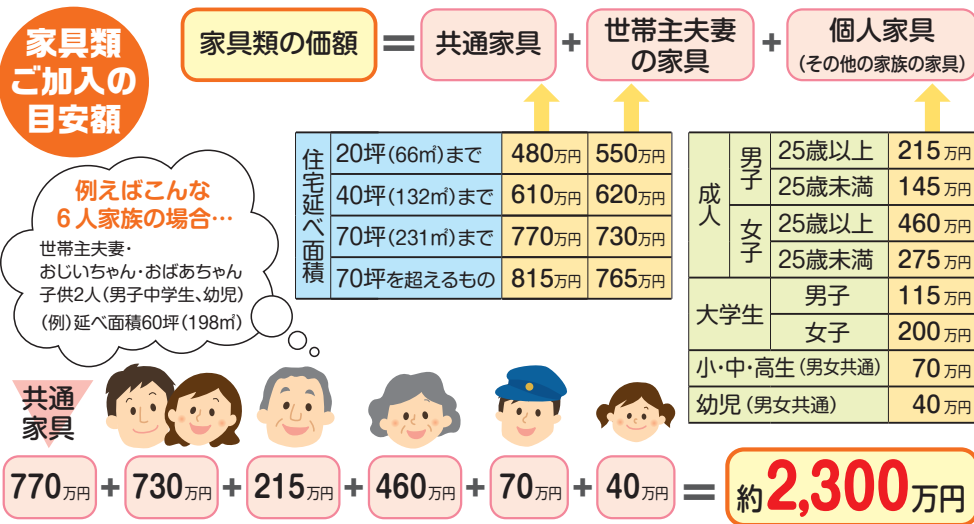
家具類ご加入の目安額

家具類の価額 = 共通家具 + 世帯主夫妻の家具 + 個人家具（その他の家族の家具）

| 住宅延べ面積 | 共通家具 | 世帯主夫妻の家具 |
|---|---|---|
| 20坪（66㎡）まで | 480万円 | 550万円 |
| 40坪（132㎡）まで | 610万円 | 620万円 |
| 70坪（231㎡）まで | 770万円 | 730万円 |
| 70坪を超えるもの | 815万円 | 765万円 |

| | | | |
|---|---|---|---|
| 成人 | 男子 | 25歳以上 | 215万円 |
| 成人 | 男子 | 25歳未満 | 145万円 |
| 成人 | 女子 | 25歳以上 | 460万円 |
| 成人 | 女子 | 25歳未満 | 275万円 |
| 大学生 | 男子 | | 115万円 |
| 大学生 | 女子 | | 200万円 |
| 小・中・高生（男女共通） | | | 70万円 |
| 幼児（男女共通） | | | 40万円 |

例えばこんな6人家族の場合…
世帯主夫妻・
おじいちゃん・おばあちゃん
子供2人（男子中学生、幼児）
（例）延べ面積60坪（198㎡）

共通家具

770万円 + 730万円 + 215万円 + 460万円 + 70万円 + 40万円 = 約2,300万円